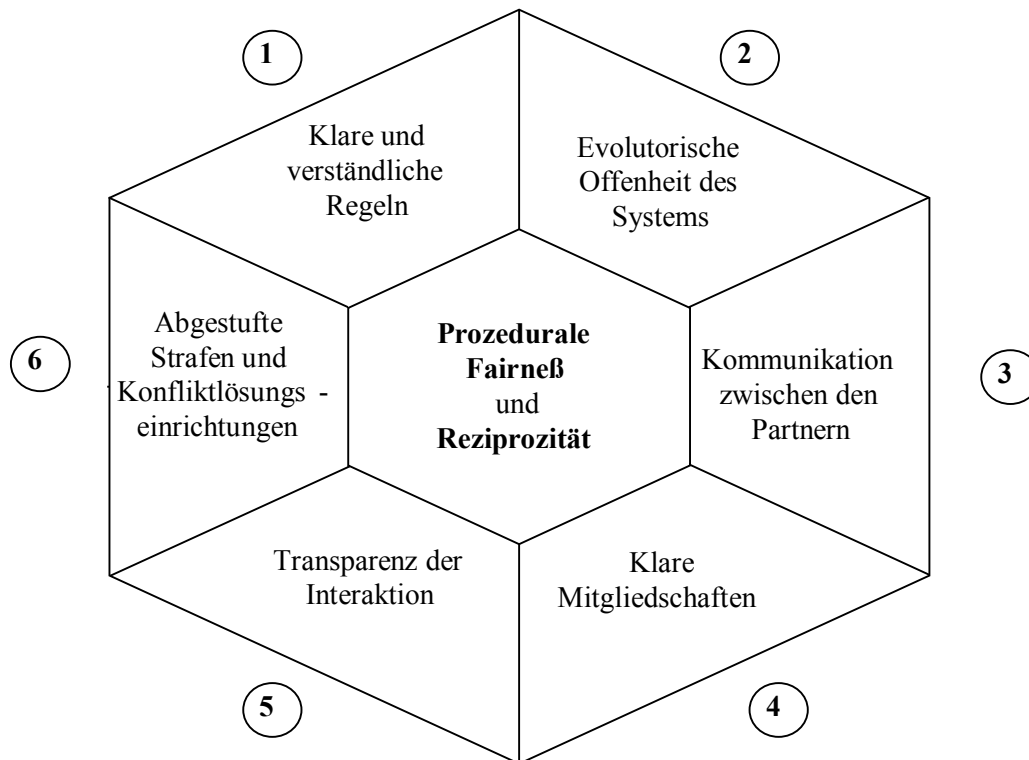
1

Klare und verständliche Regeln

2

Evolutorische Offenheit des Systems

6

Abgestufte Strafen und Konfliktlösungs - einrichtungen

**Prozedurale Fairneß** und **Reziprozität**

Kommunikation zwischen den Partnern

3

Transparenz der Interaktion

Klare Mitgliedschaften

5

4